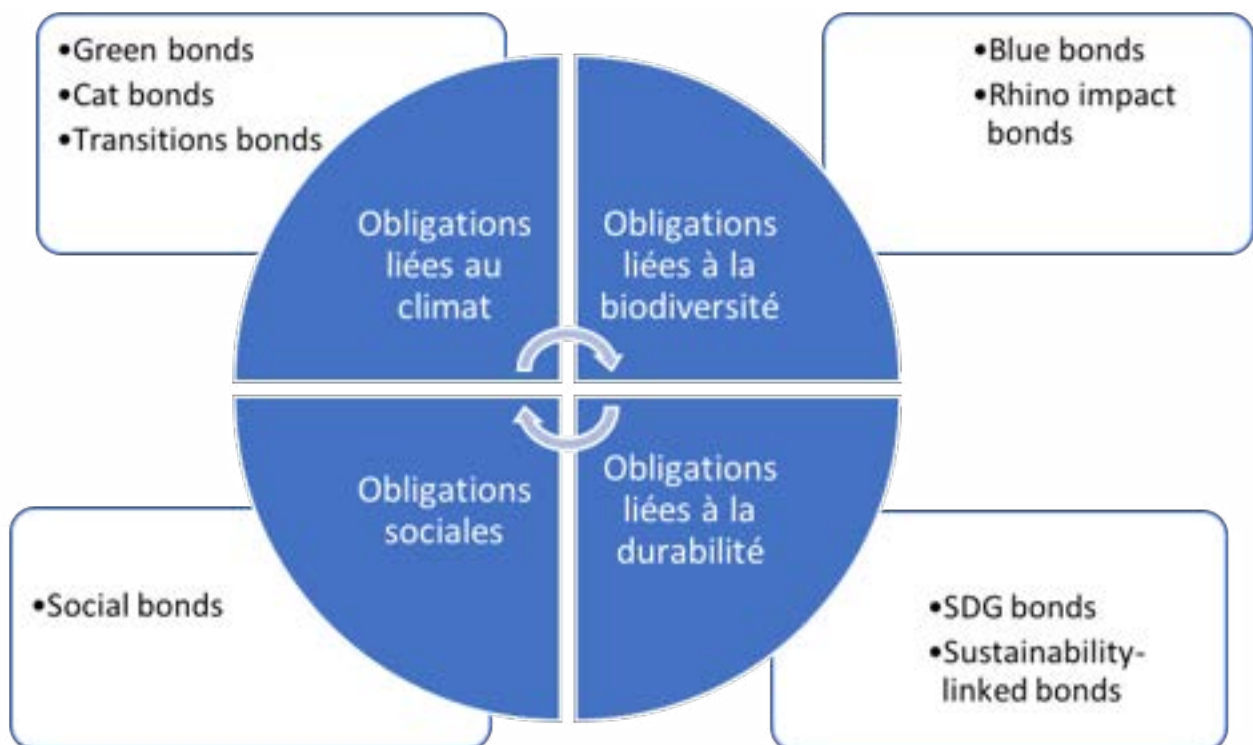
•Green bonds
•Cat bonds
•Transitions bonds

Obligations liées au climat

•Blue bonds
•Rhino impact bonds

Obligations liées à la biodiversité

Obligations sociales

•Social bonds

Obligations liées à la durabilité

•SDG bonds
•Sustainability-linked bonds